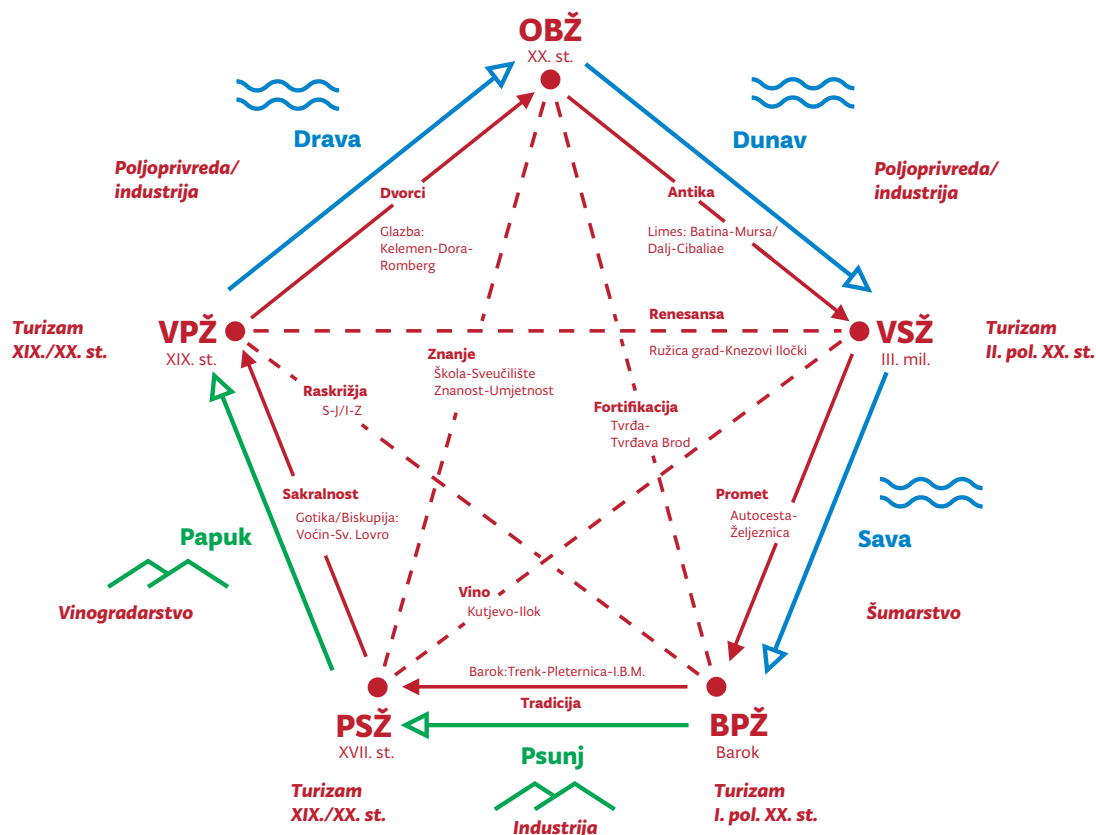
OBŽ
XX. st.

Drava

Dunav

Poljoprivreda/
industrija

Poljoprivreda/
industrija

Dvorci

Glazba:
Kelemen-Dora-
Romberg

Antika

Limes: Batina-Mursa/
Dalj-Cibaliae

Turizam
XIX./XX. st.

VPŽ
XIX. st.

Renesansa

Ružica grad-Knezovi Iločki

VSŽ
III. mil.

Turizam
II. pol. XX. st.

Znanje

Škola-Sveučilište
Znanost-Umjetnost

Raskrižja
S-J/I-Z

Fortifikacija

Tvrđa-
Tvrđava Brod

Sakralnost

Gotika/Biskupija:
Voćin-Sv. Lovro

Promet

Autocesta-
Željeznica

Papuk

Sava

Vino

Kutjevo-Ilok

Vinogradarstvo

Šumarstvo

Barok:Trenk-Pleternica-I.B.M.

Tradicija

PSŽ
XVII. st.

BPŽ
Barok

Psunj

Turizam
XIX./XX. st.

Turizam
I. pol. XX. st.

Industrija